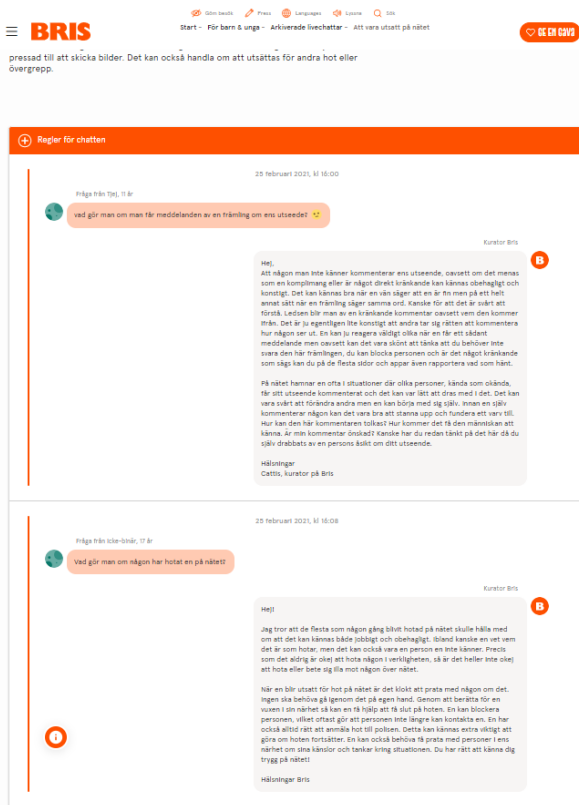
BRIS

Göm sidan   Press   Languages   Logga   Sök

Start › För barn & unga › Arkiverade livechattar › Att vara utsatt på nätet

GE EN GÅVA

pressad till att skicka bilder. Det kan också handla om att utsättas för andra hot eller övergrepp.

Regler för chatten

25 februari 2021, kl 16:00

Fråga från Tjej, 11 år

vad gör man om man får meddelanden av en främling om ens utseende! 😢

Kurator Bris

Hej,
Att någon man inte känner kommenterar ens utseende, oavsett om det menas som en komplimang eller är något direkt kränkande kan kännas obehagligt och konstigt. Det kan kännas bra när en vän säger att en är fin men på ett helt annat sätt när en främling säger samma ord. Kanske för att det är svårt att förstå. Ledsen blir man av en kränkande kommentar oavsett vem den kommer ifrån. Det är ju egentligen lite konstigt att andra tar sig rätten att kommentera hur någon ser ut. En kan ju reagera väldigt olika när en får ett sådant meddelande men oavsett kan det vara skönt att tänka att du behöver inte svara den här främlingen, du kan blocka personen och är det något kränkande som sägs kan du på de flesta sidor och appar även rapportera vad som hänt.

På nätet hamnar en ofta i situationer där olika personer, kända som okända, får sitt utseende kommenterat och det kan var lätt att dras med i det. Det kan vara svårt att förändra andra men en kan börja med sig själv. Innan en själv kommenterar någon kan det vara bra att stanna upp och fundera ett varv till. Hur kan den här kommentaren tolkas? Hur kommer det få den människan att känna. Är min kommentar önskad? Kanske har du redan tänkt på det här då du själv drabbats av en persons åsikt om ditt utseende.

Hälsningar
Cattis, kurator på Bris

25 februari 2021, kl 16:08

Fråga från Icke-binär, 17 år

Vad gör man om någon har hotat en på nätet?

Kurator Bris

Hej!

Jag tror att de flesta som någon gång blivit hotad på nätet skulle hålla med om att det kan kännas både jobbigt och obehagligt. Ibland kanske en vet vem det är som hotar, men det kan också vara en person en inte känner. Precis som det aldrig är okej att hota någon i verkligheten, så är det heller inte okej att hota eller bete sig illa mot någon över nätet.

När en blir utsatt för hot på nätet är det klokt att prata med någon om det. Ingen ska behöva gå igenom det på egen hand. Genom att berätta för en vuxen i sin närhet så kan en få hjälp att få slut på hoten. En kan blockera personen, vilket oftast gör att personen inte längre kan kontakta en. En har också alltid rätt att anmäla hot till polisen. Detta kan kännas extra viktigt att göra om hoten fortsätter. En kan också behöva få prata med personer i ens närhet om sina känslor och tankar kring situationen. Du har rätt att känna dig trygg på nätet!

Hälsningar Bris